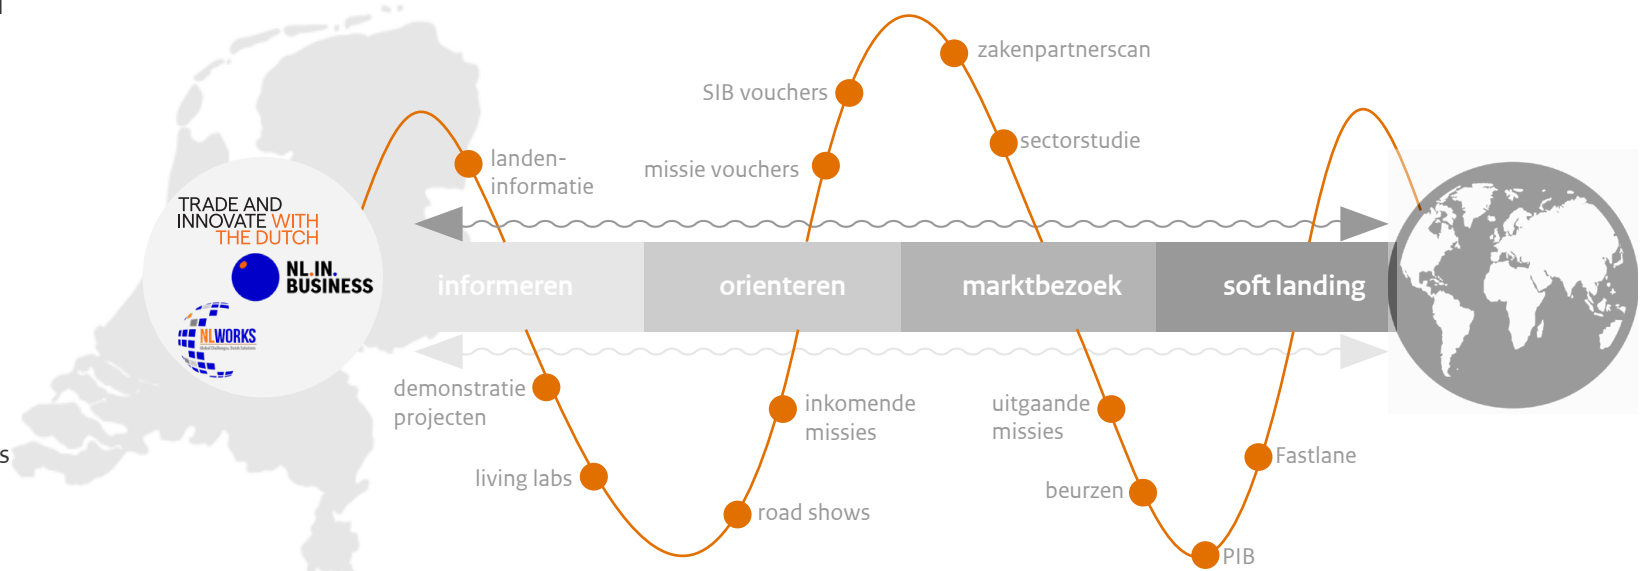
TRADE AND INNOVATE WITH THE DUTCH

NL.IN. BUSINESS

NLWORKS

zakenpartnerscan

SIB vouchers

sectorstudie

landen-informatie

missie vouchers

informeren

orienteren

marktbezoek

soft landing

demonstratie projecten

inkomende missies

uitgaande missies

Fastlane

living labs

beurzen

road shows

PIB